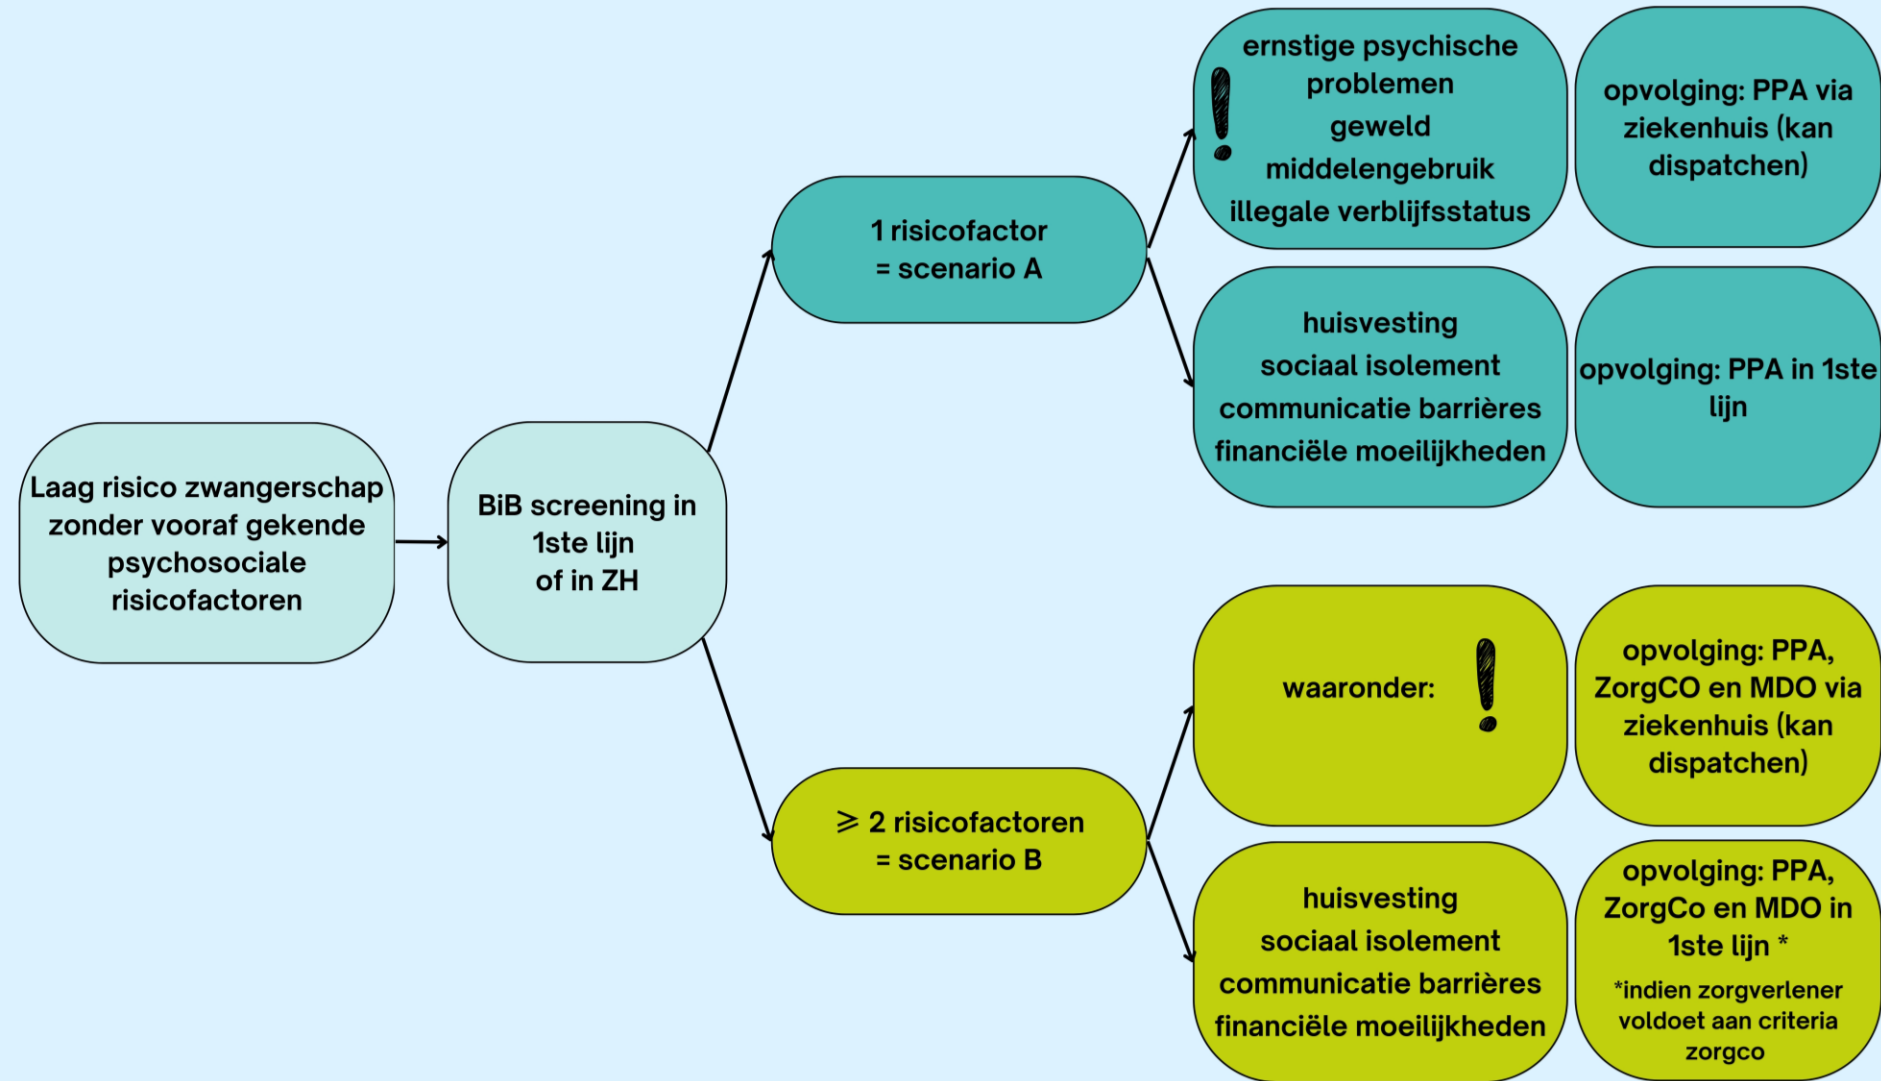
Laag risico zwangerschap zonder vooraf gekende psychosociale risicofactoren

BiB screening in 1ste lijn of in ZH

1 risicofactor = scenario A

ernstige psychische problemen
geweld
middelengebruik
illegale verblijfsstatus

opvolging: PPA via ziekenhuis (kan dispatchen)

huisvesting
sociaal isolement
communicatie barrières
financiële moeilijkheden

opvolging: PPA in 1ste lijn

$\geqslant$ 2 risicofactoren = scenario B

waaronder: !

opvolging: PPA, ZorgCO en MDO via ziekenhuis (kan dispatchen)

huisvesting
sociaal isolement
communicatie barrières
financiële moeilijkheden

opvolging: PPA, ZorgCo en MDO in 1ste lijn *

*indien zorgverlener voldoet aan criteria zorgco